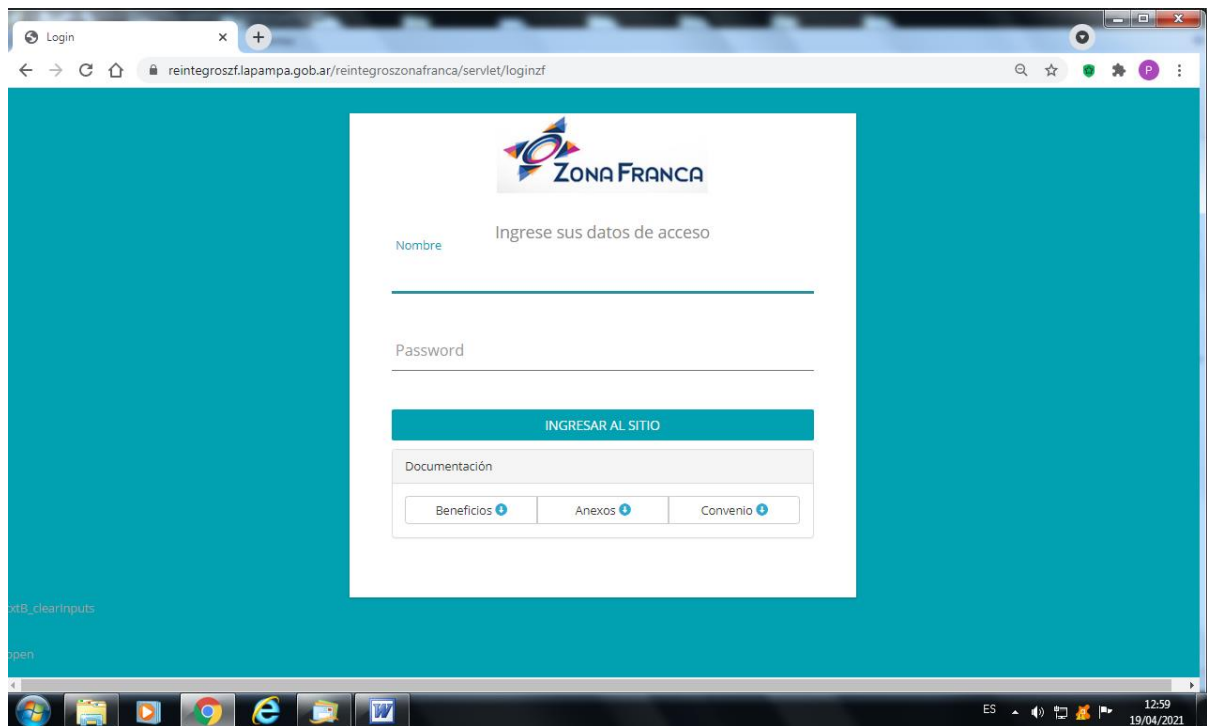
Login

reintegroszf.lapampa.gob.ar/reintegroszonafranca/servlet/loginzf

ZONA FRANCA

Nombre

Ingrese sus datos de acceso

Password

INGRESAR AL SITIO

Documentación

Beneficios

Anexos

Convenio

xtB_clearinputs

pen

ES

12:59
19/04/2021